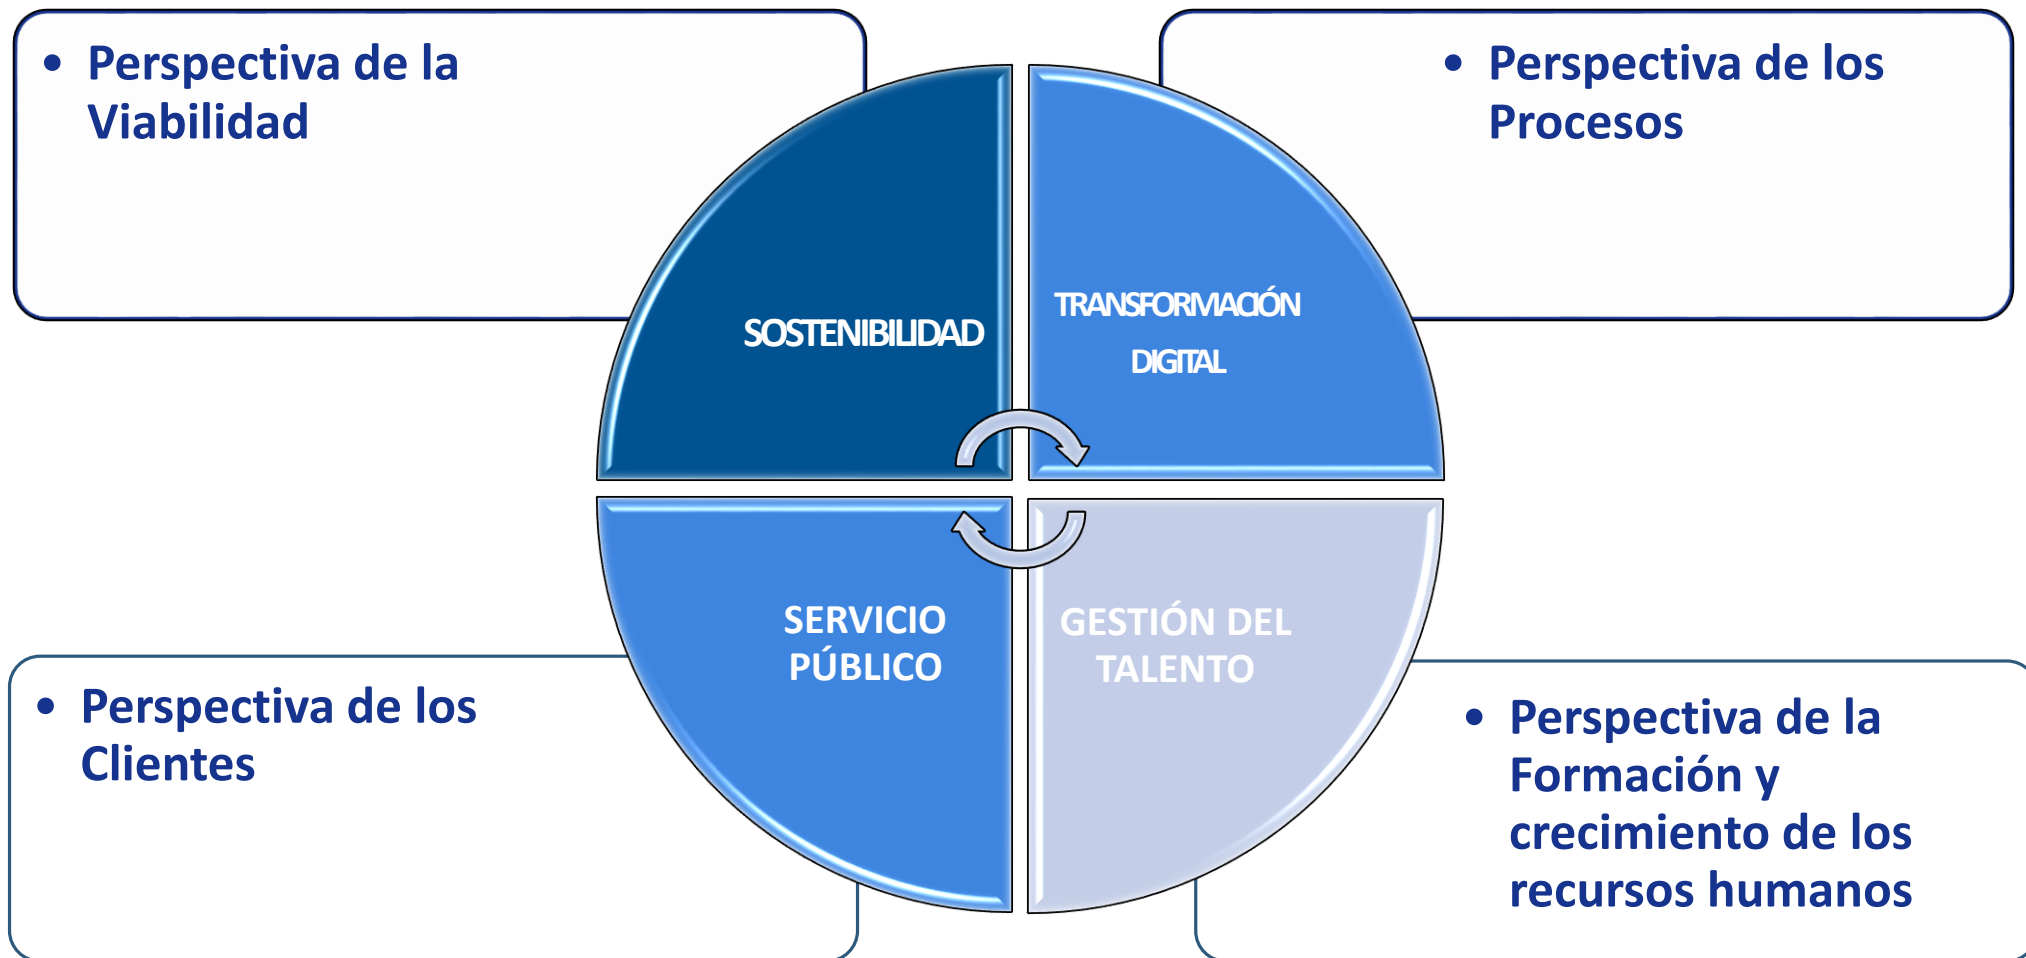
• Perspectiva de la Viabilidad

• Perspectiva de los Procesos

SOSTENIBILIDAD

TRANSFORMACIÓN DIGITAL

SERVICIO PÚBLICO

GESTIÓN DEL TALENTO

• Perspectiva de los Clientes

• Perspectiva de la Formación y crecimiento de los recursos humanos